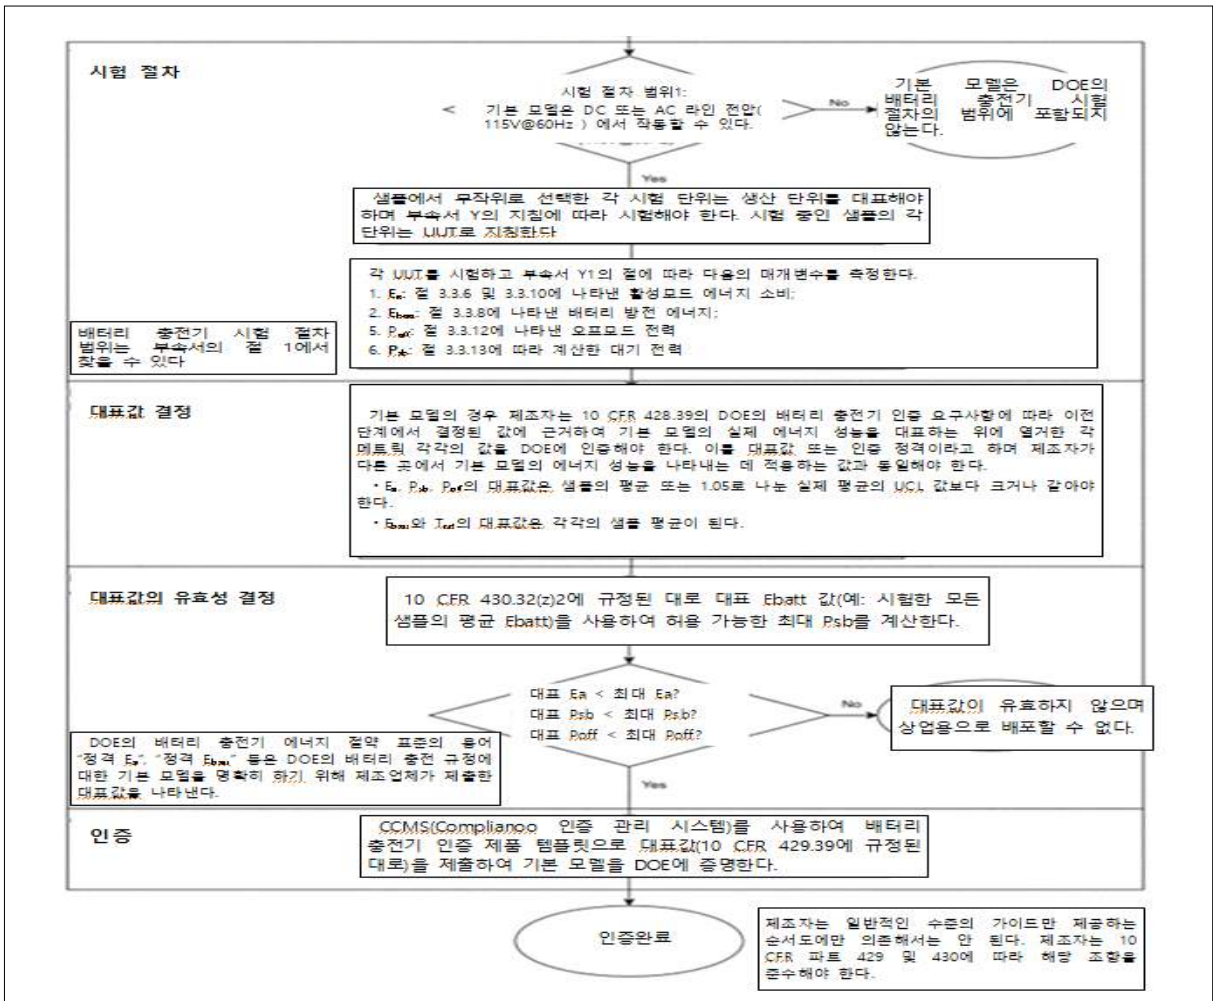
시험 절차

시험 절차 범위1:
기본 모델은 DC 또는 AC 라인 전압(115V@60Hz)에서 작동할 수 있다.

No

기본 모델은 DOE의 배터리 충전기 시험 절차의 범위에 포함되지 않는다.

Yes

샘플에서 무작위로 선택한 각 시험 단위는 생산 단위를 대표해야 하며 부속서 Y의 지침에 따라 시험해야 한다. 시험 중인 샘플의 각 단위는 UUT로 지칭한다

각 UUT를 시험하고 부속서 Y1의 절에 따라 다음의 매개변수를 측정한다.
1. $E_a$: 절 3.3.6 및 3.3.10에 나타낸 활성모드 에너지 소비;
2. $E_{batt}$: 절 3.3.8에 나타낸 배터리 방전 에너지;
5. $P_{off}$: 절 3.3.12에 나타낸 오프모드 전력
6. $P_{sb}$: 절 3.3.13에 따라 계산한 대기 전력

배터리 충전기 시험 절차 범위는 부속서의 절 1에서 찾을 수 있다

대표값 결정

기본 모델의 경우 제조자는 10 CFR 428.39의 DOE의 배터리 충전기 인증 요구사항에 따라 이전 단계에서 결정된 값에 근거하여 기본 모델의 실제 에너지 성능을 대표하는 위에 열거한 각 메트릭의 각각의 값을 DOE에 인증해야 한다. 이를 대표값 또는 인증 정격이라고 하며 제조자가 다른 곳에서 기본 모델의 에너지 성능을 나타내는 데 적용하는 값과 동일해야 한다.
• $E_a$, $P_{sb}$, $P_{off}$의 대표값은 샘플의 평균 또는 1.05로 나눈 실제 평균의 UCL 값보다 크거나 같아야 한다.
• $E_{batt}$와 $T_{ref}$의 대표값은 각각의 샘플 평균이 된다.

대표값의 유효성 결정

10 CFR 430.32(z)2에 규정된 대로 대표 Ebatt 값(예: 시험한 모든 샘플의 평균 Ebatt)을 사용하여 허용 가능한 최대 Psb를 계산한다.

대표 Ea < 최대 Ea?
대표 Psb < 최대 Psb?
대표 Poff < 최대 Poff?

No

대표값이 유효하지 않으며 상업용으로 배포할 수 없다.

DOE의 배터리 충전기 에너지 절약 표준의 용어 "정격 $E_a$", "정격 $E_{batt}$" 등은 DOE의 배터리 충전 규정에 대한 기본 모델을 명확히 하기 위해 제조업체가 제출한 대표값을 나타낸다.

Yes

인증

CCMS(Complianoo 인증 관리 시스템)를 사용하여 배터리 충전기 인증 제품 템플릿으로 대표값(10 CFR 429.39에 규정된 대로)을 제출하여 기본 모델을 DOE에 증명한다.

인증완료

제조자는 일반적인 수준의 가이드만 제공하는 순서도에만 의존해서는 안 된다. 제조자는 10 CFR 파트 429 및 430에 따라 해당 조항을 준수해야 한다.